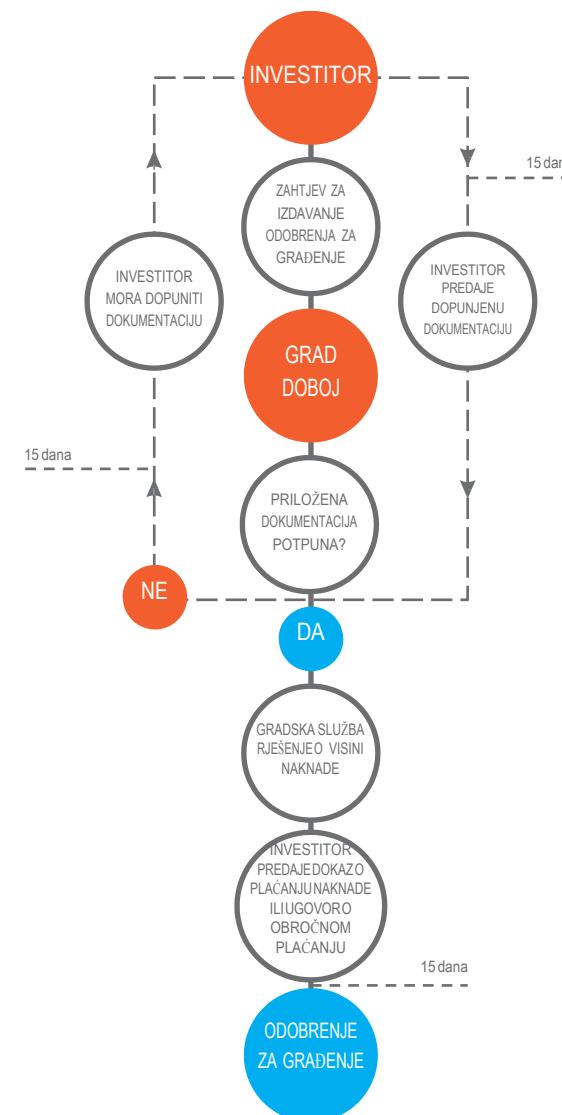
INVESTITOR

15 dan

ZAHTJEV ZA IZDAVANJE ODOBRENJA ZA GRAĐENJE

INVESTITOR MORA DOPUNITI DOKUMENTACIJU

INVESTITOR PREDAJE DOPUNJENU DOKUMENTACIJU

GRAD DOBOJ

15 dana

PRILOŽENA DOKUMENTACIJA POTPUNA?

NE

DA

GRADSKA SLUŽBA RJEŠENJEO VISINI NAKNADE

INVESTITOR PREDAJEDOKAZO PLAĆANJUNAKNADE ILIUGOVORO OBROČNOM PLAĆANJU

15 dana

ODOBRENJE ZA GRAĐENJE